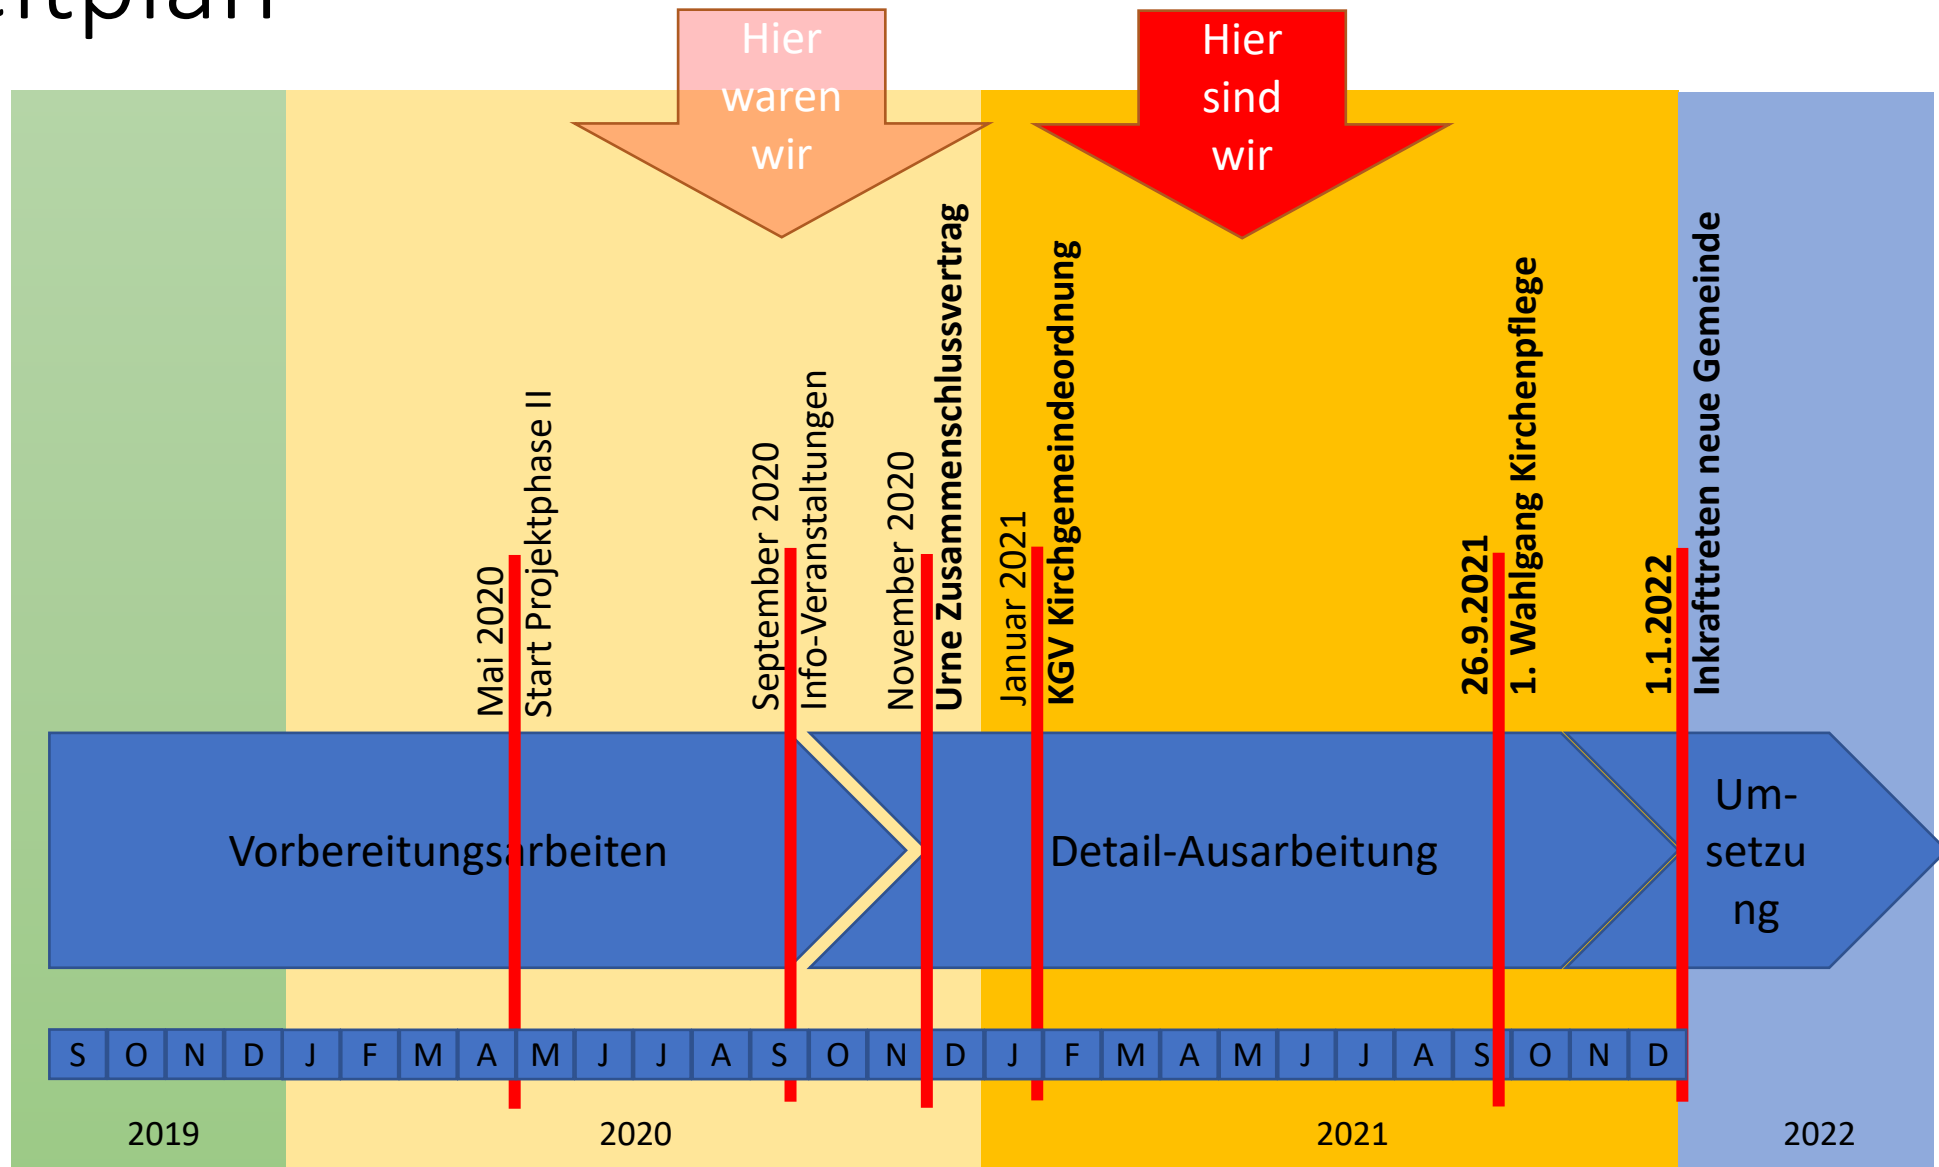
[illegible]itplan

Hier waren wir

Hier sind wir

Mai 2020
Start Projektphase II

September 2020
Info-Veranstaltungen

November 2020
Urne Zusammenschlussvertrag

Januar 2021
KGV Kirchgemeindeordnung

26.9.2021
1. Wahlgang Kirchenpflege

1.1.2022
Inkrafttreten neue Gemeinde

Vorbereitungsarbeiten

Detail-Ausarbeitung

Umsetzung

| S | O | N | D | J | F | M | A | M | J | J | A | S | O | N | D | J | F | M | A | M | J | J | A | S | O | N | D |
|---|---|---|---|---|---|---|---|---|---|---|---|---|---|---|---|---|---|---|---|---|---|---|---|---|---|---|---|

2019

2020

2021

2022